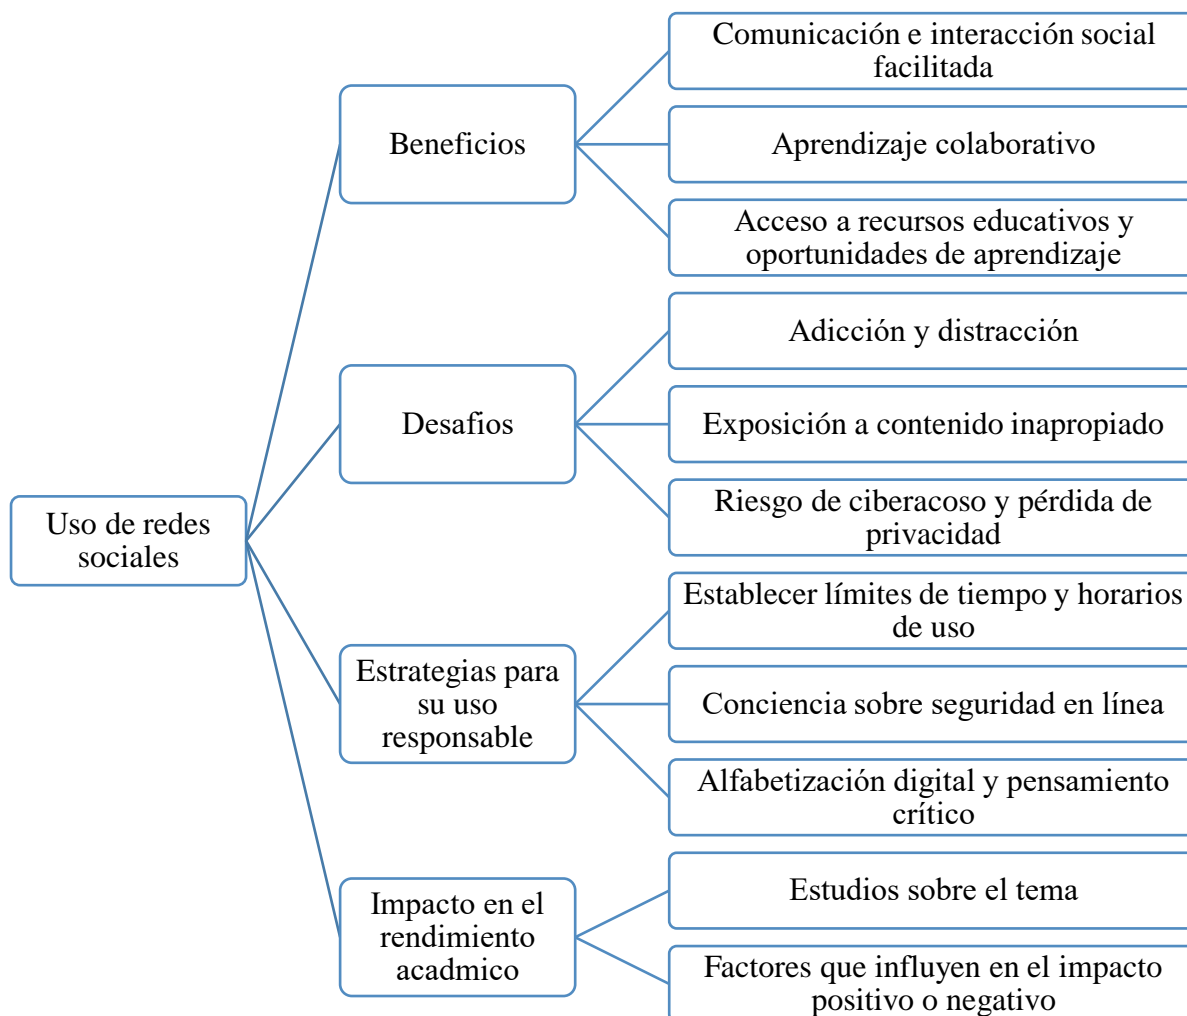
Uso de redes sociales

Beneficios

Comunicación e interacción social facilitada

Aprendizaje colaborativo

Acceso a recursos educativos y oportunidades de aprendizaje

Desafios

Adicción y distracción

Exposición a contenido inapropiado

Riesgo de ciberacoso y pérdida de privacidad

Estrategias para su uso responsable

Establecer límites de tiempo y horarios de uso

Conciencia sobre seguridad en línea

Alfabetización digital y pensamiento crítico

Impacto en el rendimiento acadmico

Estudios sobre el tema

Factores que influyen en el impacto positivo o negativo